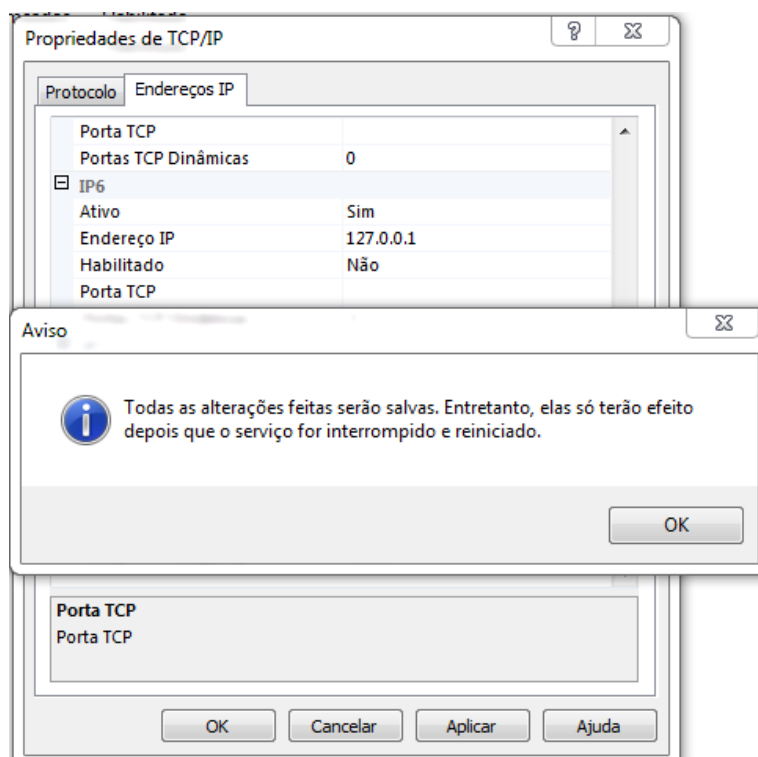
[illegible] Habilitado

Propriedades de TCP/IP

?

Protocolo | Endereços IP

| | |
|---|---|
| Porta TCP | |
| Portas TCP Dinâmicas | 0 |
| ⊟ IP6 | |
| Ativo | Sim |
| Endereço IP | 127.0.0.1 |
| Habilitado | Não |
| Porta TCP | |
| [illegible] | |

Aviso

Todas as alterações feitas serão salvas. Entretanto, elas só terão efeito depois que o serviço for interrompido e reiniciado.

OK

Porta TCP
Porta TCP

OK | Cancelar | Aplicar | Ajuda